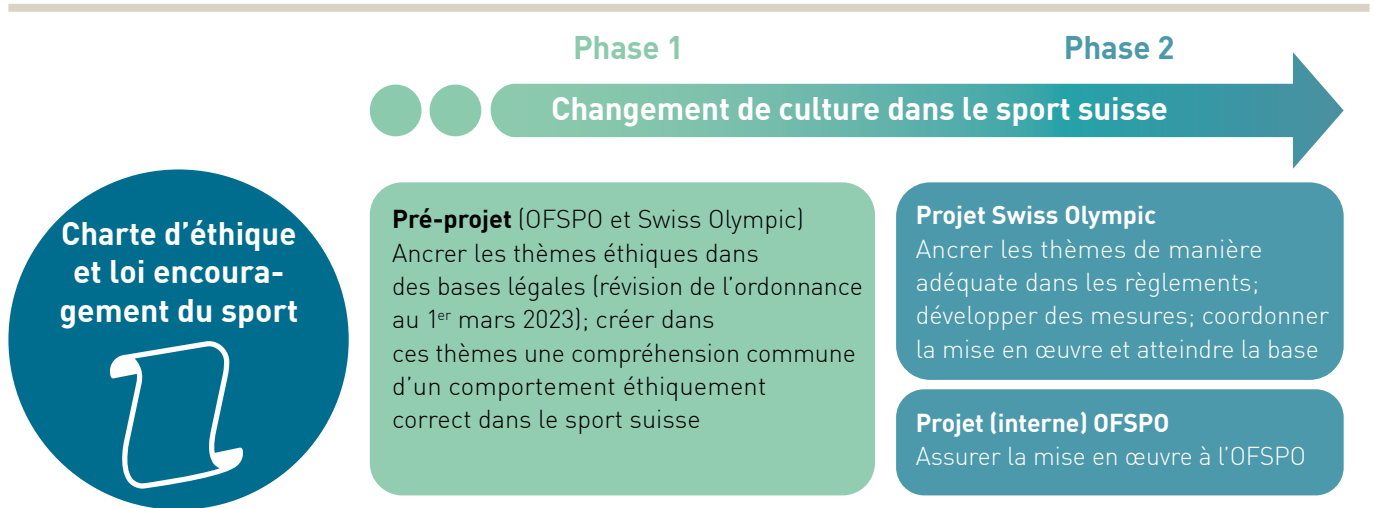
Phase 1

Phase 2

Changement de culture dans le sport suisse

Charte d'éthique et loi encouragement du sport

**Pré-projet** (OFSPO et Swiss Olympic)
Ancrer les thèmes éthiques dans des bases légales (révision de l'ordonnance au 1$^{er}$ mars 2023); créer dans ces thèmes une compréhension commune d'un comportement éthiquement correct dans le sport suisse

**Projet Swiss Olympic**
Ancrer les thèmes de manière adéquate dans les règlements; développer des mesures; coordonner la mise en œuvre et atteindre la base

**Projet (interne) OFSPO**
Assurer la mise en œuvre à l'OFSPO